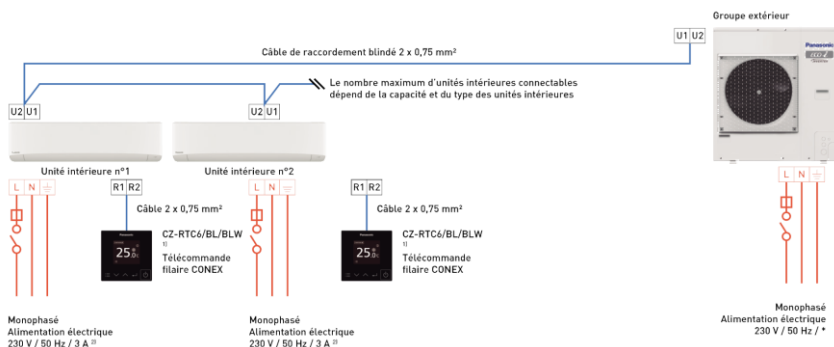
Groupe extérieur

U1 U2

Câble de raccordement blindé 2 x 0,75 mm²

Le nombre maximum d'unités intérieures connectables dépend de la capacité et du type des unités intérieures

U2 U1

U2 U1

Unité intérieure n°1

Unité intérieure n°2

L N ⏚

R1 R2

L N ⏚

R1 R2

L N ⏚

Câble 2 x 0,75 mm²

Câble 2 x 0,75 mm²

25

25

CZ-RTC6/BL/BLW ¹⁾
Télécommande filaire CONEX

CZ-RTC6/BL/BLW ¹⁾
Télécommande filaire CONEX

Monophasé
Alimentation électrique
230 V / 50 Hz / 3 A ²⁾

Monophasé
Alimentation électrique
230 V / 50 Hz / 3 A ²⁾

Monophasé
Alimentation électrique
230 V / 50 Hz / *